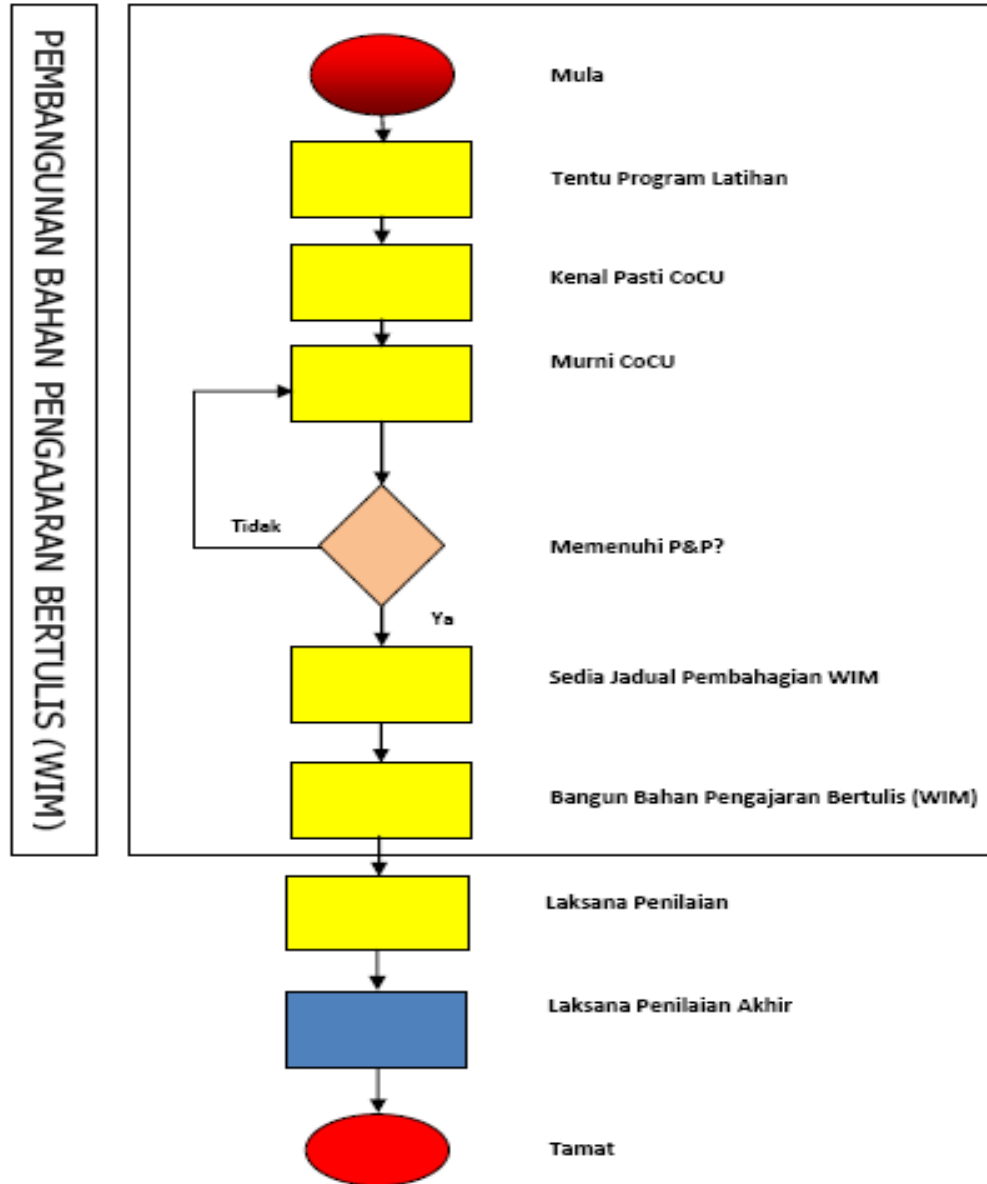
PEMBANGUNAN BAHAN PENGAJARAN BERTULIS (WIM)

Mula

Tentu Program Latihan

Kenal Pasti CoCU

Murni CoCU

Tidak

Memenuhi P&P?

Ya

Sedia Jadual Pembahagian WIM

Bangun Bahan Pengajaran Bertulis (WIM)

Laksana Penilaian

Laksana Penilaian Akhir

Tamat